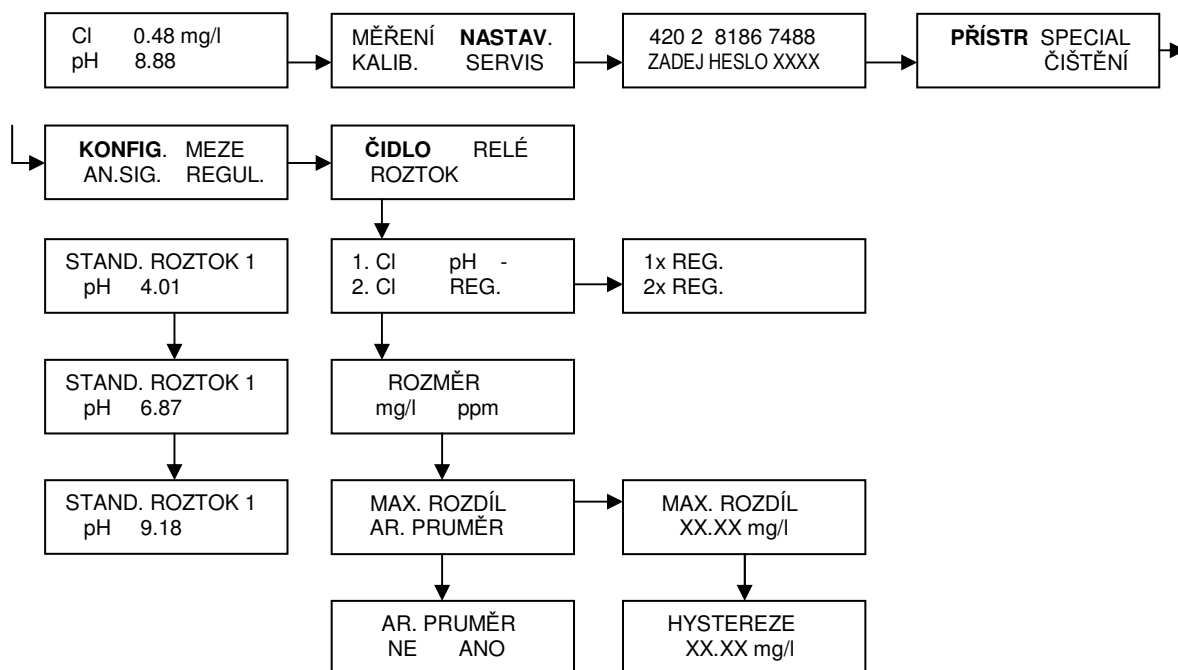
Cl 0.48 mg/l
pH 8.88

MĚŘENÍ **NASTAV**.
KALIB. SERVIS

420 2 8186 7488
ZADEJ HESLO XXXX

**PŘÍSTR** SPECIAL
ČIŠTĚNÍ

**KONFIG**. MEZE
AN.SIG. REGUL.

**ČIDLO** RELÉ
ROZTOK

STAND. ROZTOK 1
pH 4.01

1. Cl pH -
2. Cl REG.

1x REG.
2x REG.

STAND. ROZTOK 1
pH 6.87

ROZMĚR
mg/l ppm

STAND. ROZTOK 1
pH 9.18

MAX. ROZDÍL
AR. PRUMĚR

MAX. ROZDÍL
XX.XX mg/l

AR. PRUMĚR
NE ANO

HYSTEREZE
XX.XX mg/l